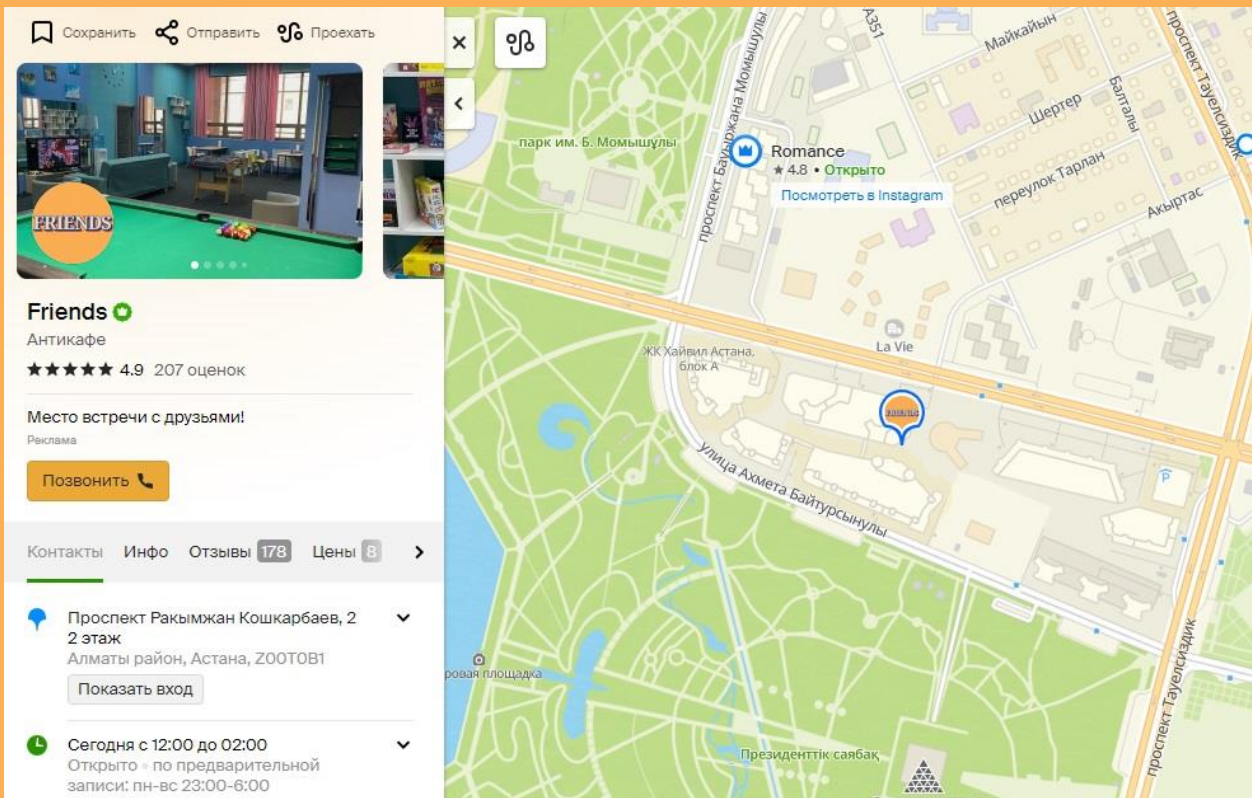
Сохранить Отправить Проехать

FRIENDS

Friends
Антикафе
★★★★★ 4.9 207 оценок

Место встречи с друзьями!
Реклама

Позвонить

Контакты Инфо Отзывы 178 Цены 8

Проспект Ракымжан Кошкарбаев, 2
2 этаж
Алматы район, Астана, Z00T0B1
Показать вход

Сегодня с 12:00 до 02:00
Открыто · по предварительной записи: пн-вс 23:00-6:00

A351
Майкайын
проспект Тауелсиздик
парк им. Б. Момышулы
проспект Бауыржана Момышулы
Romance
★ 4.8 • Открыто
Посмотреть в Instagram
Шертер
Балталы
переулок Тарлан
Акыртас
La Vie
ЖК Хайвил Астана, блок А
улица Ахмета Байтурсынулы
P
ровая площадка
Президенттік саябақ
проспект Тауелсиздик